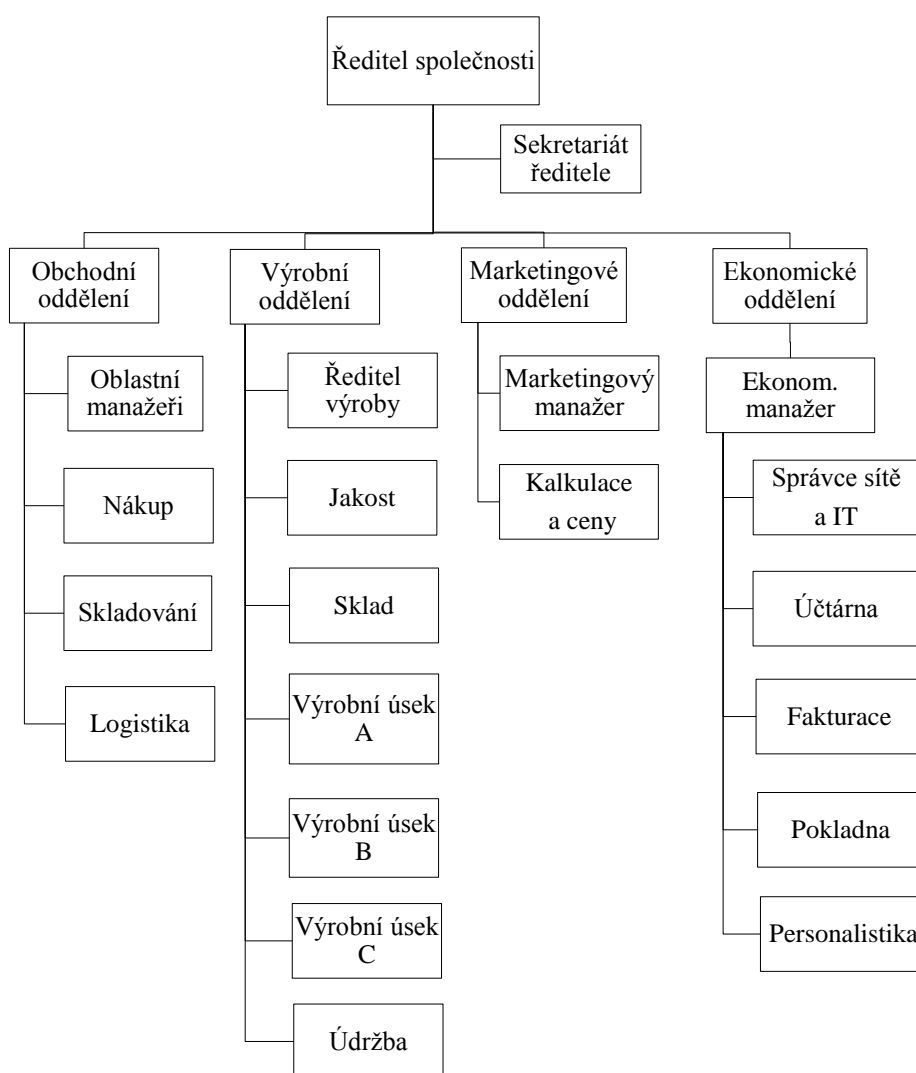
Ředitel společnosti

Sekretariát ředitele

Obchodní oddělení

Oblastní manažeři

Nákup

Skladování

Logistika

Výrobní oddělení

Ředitel výroby

Jakost

Sklad

Výrobní úsek A

Výrobní úsek B

Výrobní úsek C

Údržba

Marketingové oddělení

Marketingový manažer

Kalkulace a ceny

Ekonomické oddělení

Ekonom. manažer

Správce sítě a IT

Účtárna

Fakturace

Pokladna

Personalistika